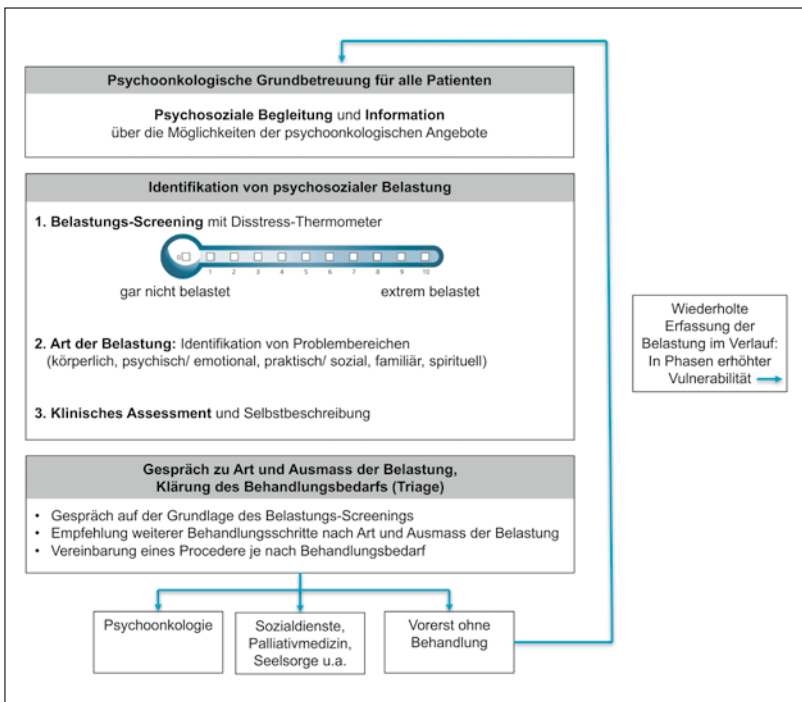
Psychoonkologische Grundbetreuung für alle Patienten

**Psychosoziale Begleitung** und **Information** über die Möglichkeiten der psychoonkologischen Angebote

Identifikation von psychosozialer Belastung

1. **Belastungs-Screening** mit Disstress-Thermometer

0 1 2 3 4 5 6 7 8 9 10

gar nicht belastet extrem belastet

2. **Art der Belastung:** Identifikation von Problembereichen (körperlich, psychisch/ emotional, praktisch/ sozial, familiär, spirituell)

3. **Klinisches Assessment** und Selbstbeschreibung

Wiederholte Erfassung der Belastung im Verlauf: In Phasen erhöhter Vulnerabilität

Gespräch zu Art und Ausmass der Belastung, Klärung des Behandlungsbedarfs (Triage)

• Gespräch auf der Grundlage des Belastungs-Screenings
• Empfehlung weiterer Behandlungsschritte nach Art und Ausmass der Belastung
• Vereinbarung eines Procedere je nach Behandlungsbedarf

Psychoonkologie

Sozialdienste, Palliativmedizin, Seelsorge u.a.

Vorerst ohne Behandlung